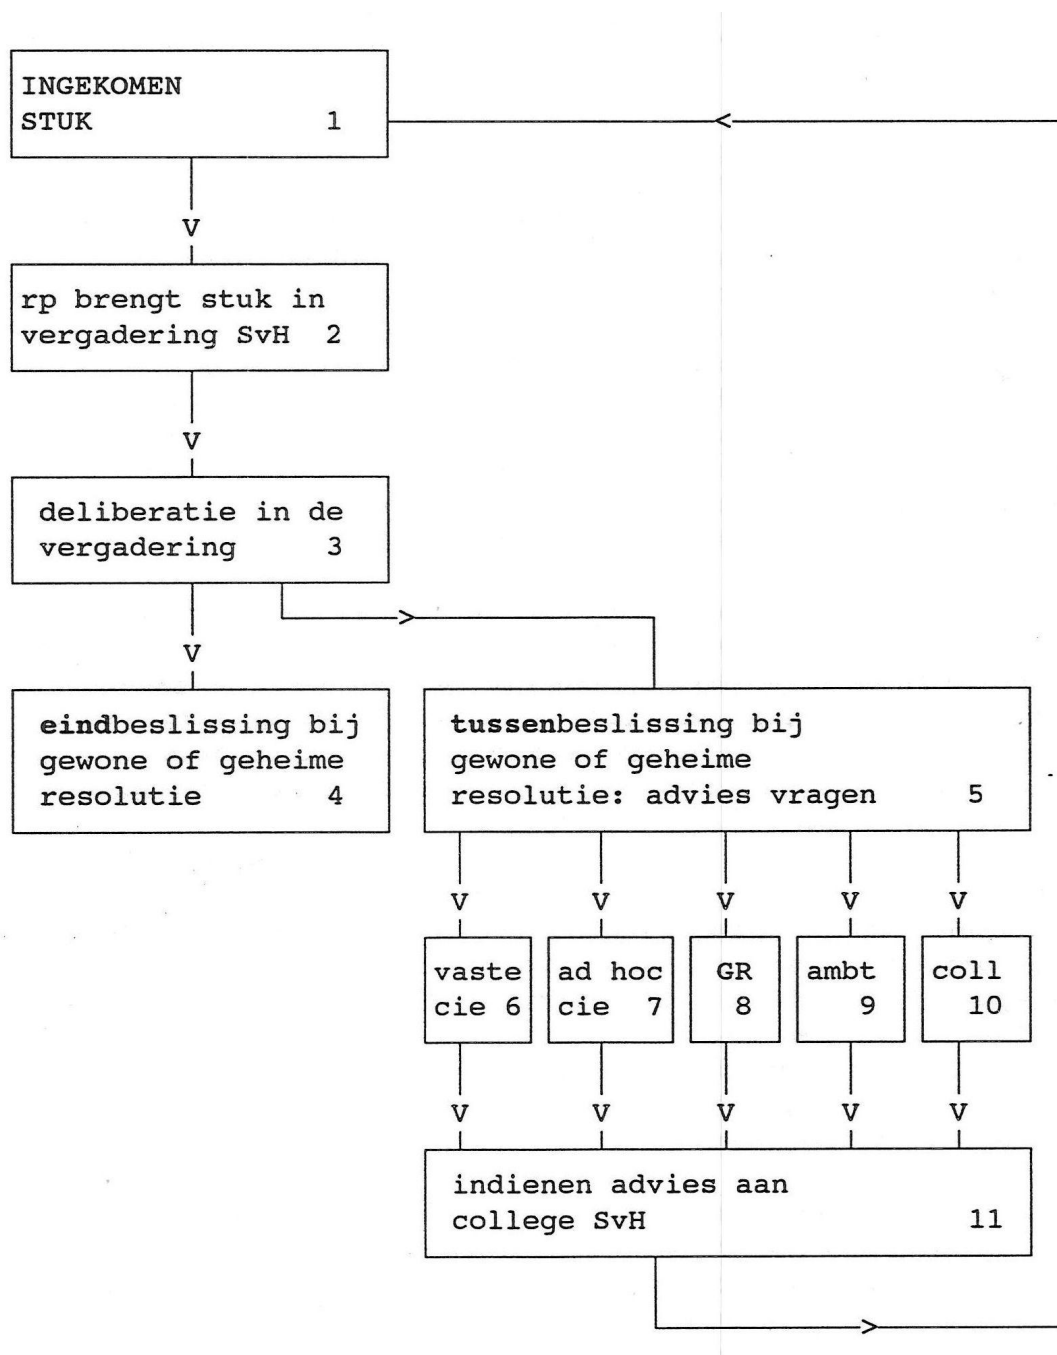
INGEKOMEN STUK 1

rp brengt stuk in vergadering SvH 2

deliberatie in de vergadering 3

eindbeslissing bij gewone of geheime resolutie 4

tussenbeslissing bij gewone of geheime resolutie: advies vragen 5

vaste cie 6

ad hoc cie 7

GR 8

ambt 9

coll 10

indienen advies aan college SvH 11